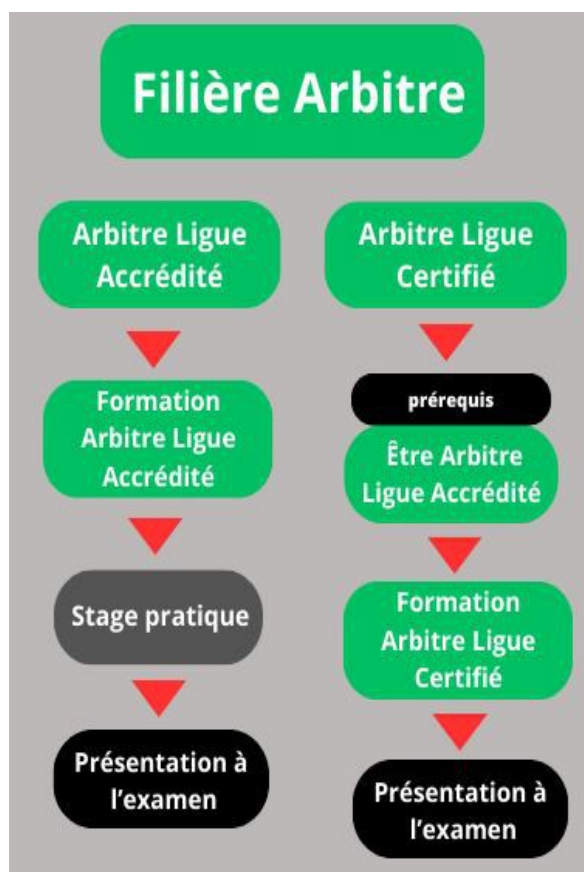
Filière Arbitre

Arbitre Ligue Accrédité

Formation Arbitre Ligue Accrédité

Stage pratique

Présentation à l'examen

Arbitre Ligue Certifié

prérequis

Être Arbitre Ligue Accrédité

Formation Arbitre Ligue Certifié

Présentation à l'examen